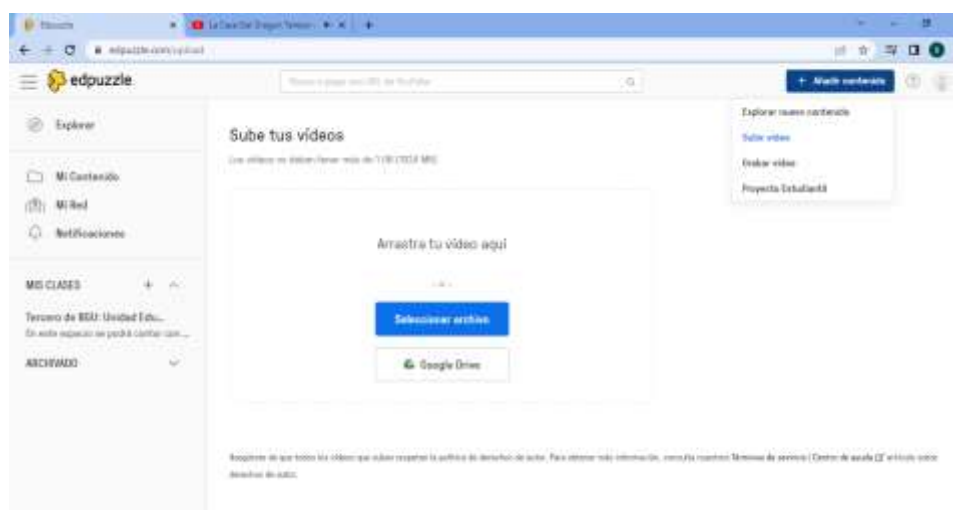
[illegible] × La Casa Del Dragon Temp... ×

edpuzzle.com/upload

edpuzzle

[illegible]

+ Añadir contenido

Explorar nuevo contenido

Subir vídeo

Grabar vídeo

Proyecto Estudiantil

Explorar

Mi Contenido

Mi Red

Notificaciones

MIS CLASES

Tercero de BGU: Unidad Edu...

En este espacio se podrá cantar con...

ARCHIVADO

Sube tus vídeos

Los vídeos no deben tener más de 1 GB (1024 MB)

Arrastra tu vídeo aquí

- o -

Seleccionar archivo

Google Drive

Asegúrate de que todos los vídeos que subas respetan la política de derechos de autor. Para obtener más información, consulta nuestros Términos de servicio / Centro de ayuda artículo sobre derechos de autor.